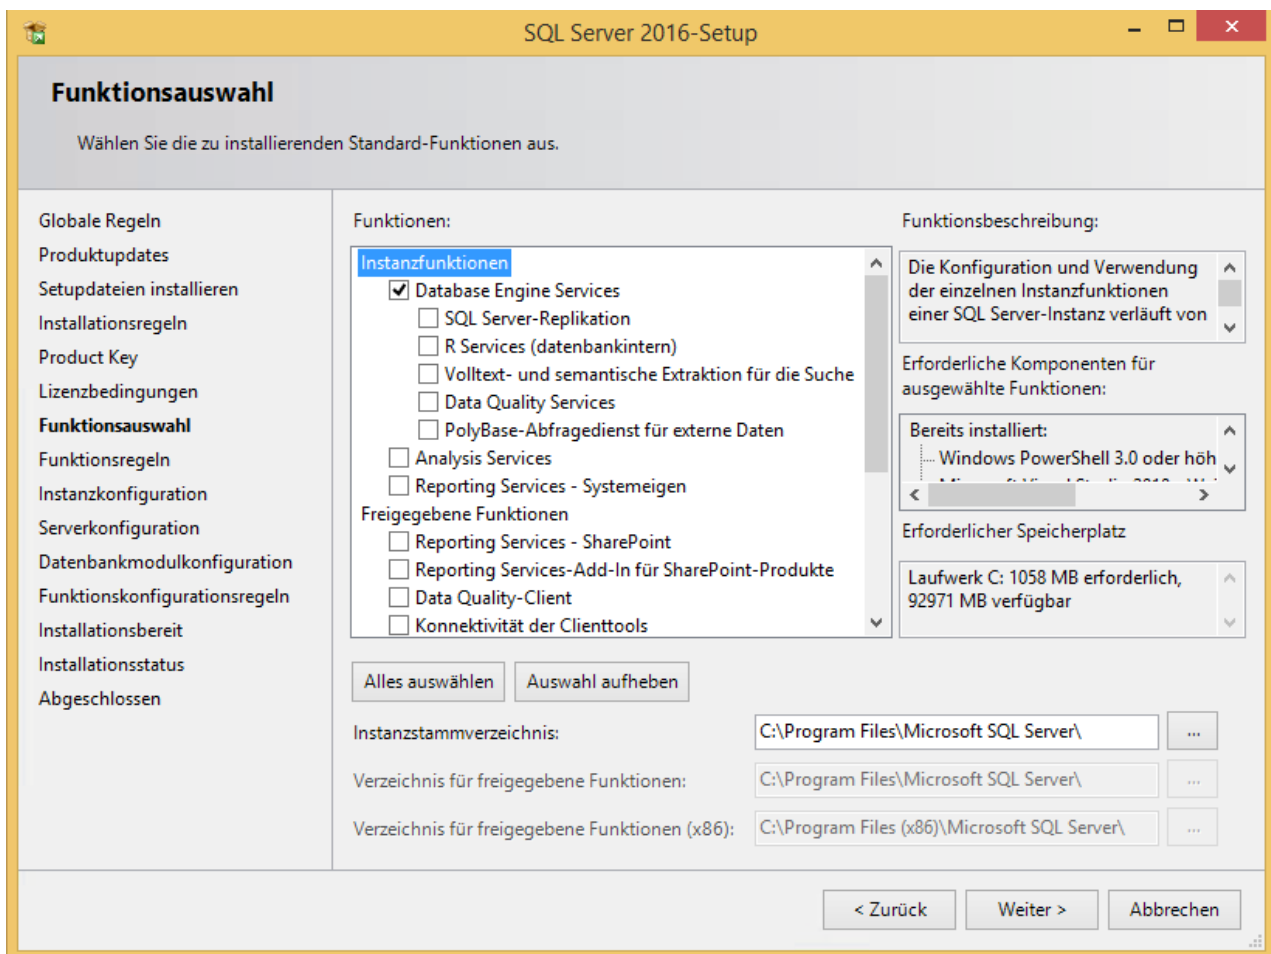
SQL Server 2016-Setup

Funktionsauswahl

Wählen Sie die zu installierenden Standard-Funktionen aus.

Globale Regeln
Produktupdates
Setupdateien installieren
Installationsregeln
Product Key
Lizenzbedingungen
Funktionsauswahl
Funktionsregeln
Instanzkonfiguration
Serverkonfiguration
Datenbankmodulkonfiguration
Funktionskonfigurationsregeln
Installationsbereit
Installationsstatus
Abgeschlossen

Funktionen:

Instanzfunktionen
Database Engine Services
SQL Server-Replikation
R Services (datenbankintern)
Volltext- und semantische Extraktion für die Suche
Data Quality Services
PolyBase-Abfragedienst für externe Daten
Analysis Services
Reporting Services - Systemeigen
Freigegebene Funktionen
Reporting Services - SharePoint
Reporting Services-Add-In für SharePoint-Produkte
Data Quality-Client
Konnektivität der Clienttools

Funktionsbeschreibung:

Die Konfiguration und Verwendung der einzelnen Instanzfunktionen einer SQL Server-Instanz verläuft von

Erforderliche Komponenten für ausgewählte Funktionen:

Bereits installiert:
Windows PowerShell 3.0 oder höh
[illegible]

Erforderlicher Speicherplatz

Laufwerk C: 1058 MB erforderlich, 92971 MB verfügbar

Alles auswählen
Auswahl aufheben

Instanzstammverzeichnis: C:\Program Files\Microsoft SQL Server\ ...

Verzeichnis für freigegebene Funktionen: C:\Program Files\Microsoft SQL Server\ ...

Verzeichnis für freigegebene Funktionen (x86): C:\Program Files (x86)\Microsoft SQL Server\ ...

< Zurück
Weiter >
Abbrechen